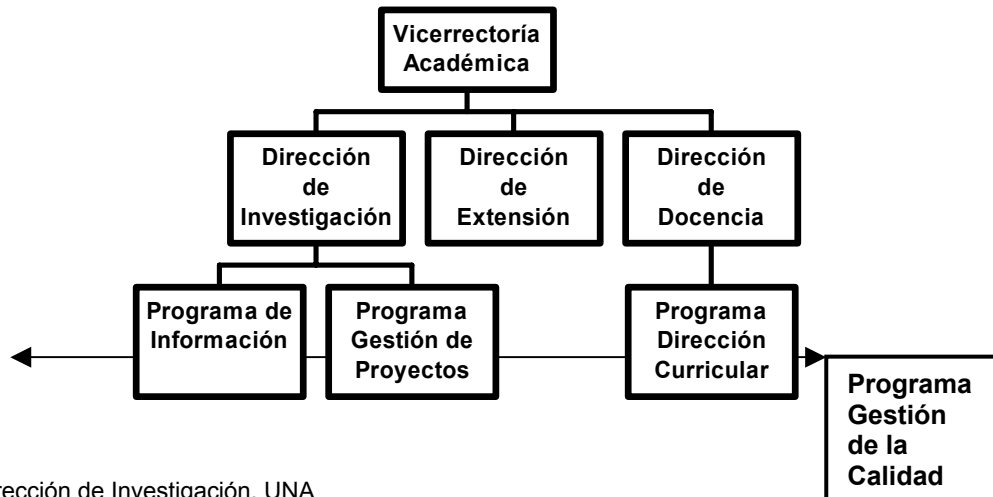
Vicerrectoría Académica

Dirección de Investigación

Dirección de Extensión

Dirección de Docencia

Programa de Información

Programa Gestión de Proyectos

Programa Dirección Curricular

Programa Gestión de la Calidad

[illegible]rección de Investigación, UNA